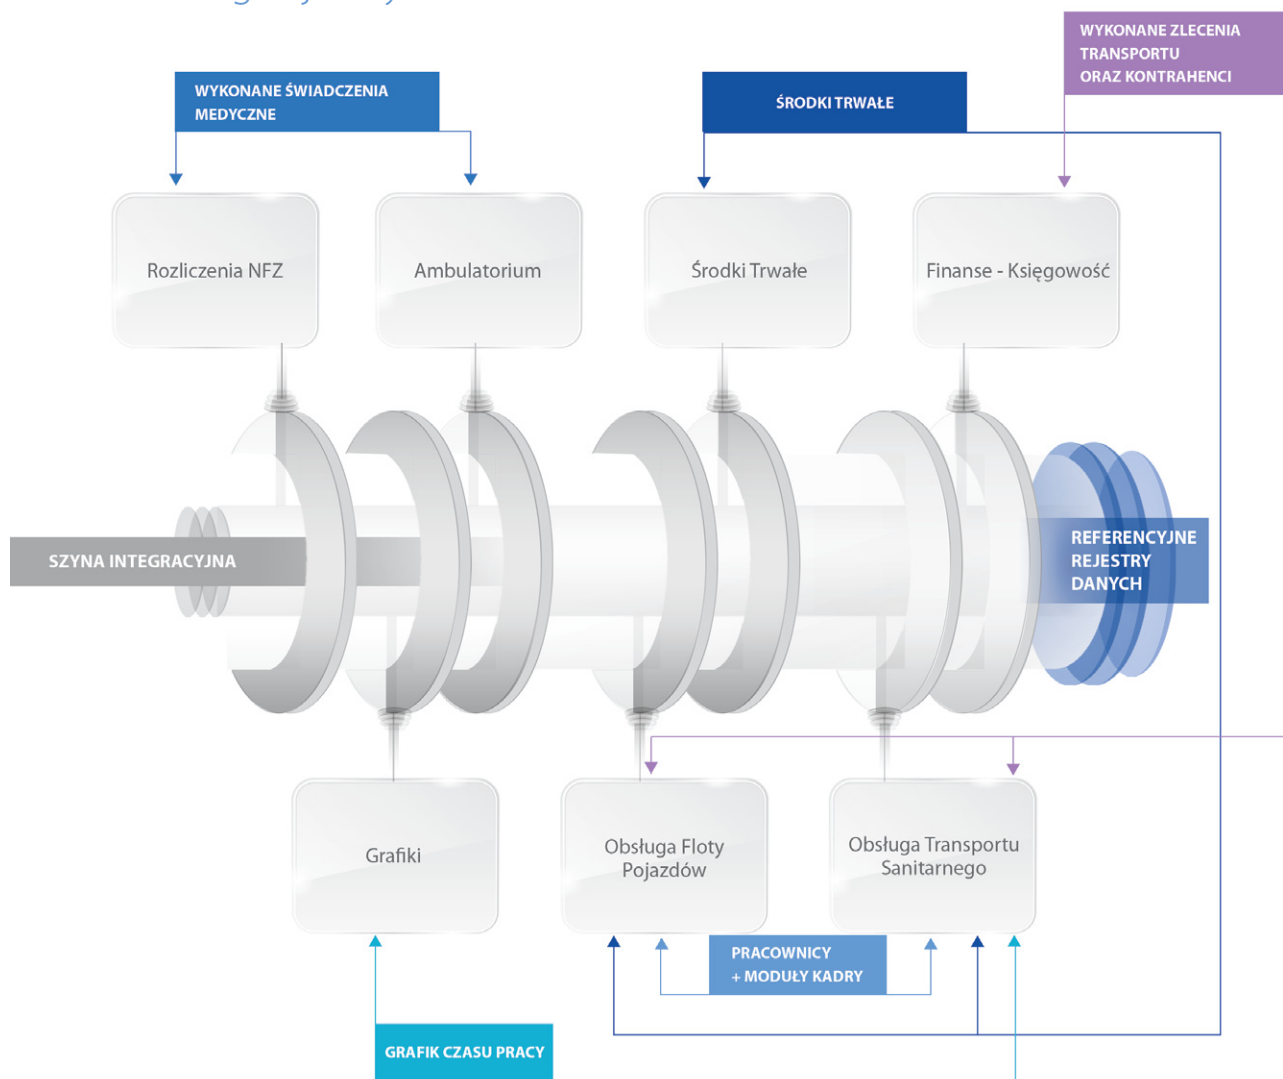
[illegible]

WYKONANE ZLECENIA TRANSPORTU ORAZ KONTRAHENCI

WYKONANE ŚWIADCZENIA MEDYCZNE

ŚRODKI TRWAŁE

Rozliczenia NFZ

Ambulatorium

Środki Trwałe

Finanse - Księgowość

SZYNA INTEGRACYJNA

REFERENCYJNE REJESTRY DANYCH

Grafiki

Obsługa Floty Pojazdów

Obsługa Transportu Sanitarnego

PRACOWNICY + MODUŁY KADRY

GRAFIK CZASU PRACY